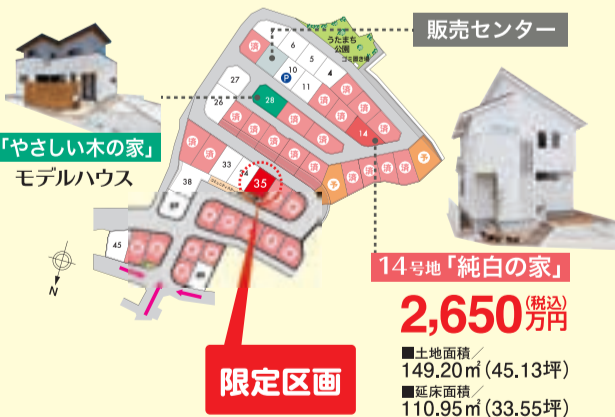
販売センター

うたまち公園

ゴミ置き場

「やさしい木の家」
モデルハウス

6
5
10
4
P
27
7
11
28
26
14
33
34
35
38
45
N

14号地「純白の家」

2,650万円(税込)

■土地面積／
149.20㎡(45.13坪)
■延床面積／
110.95㎡(33.55坪)

限定区画